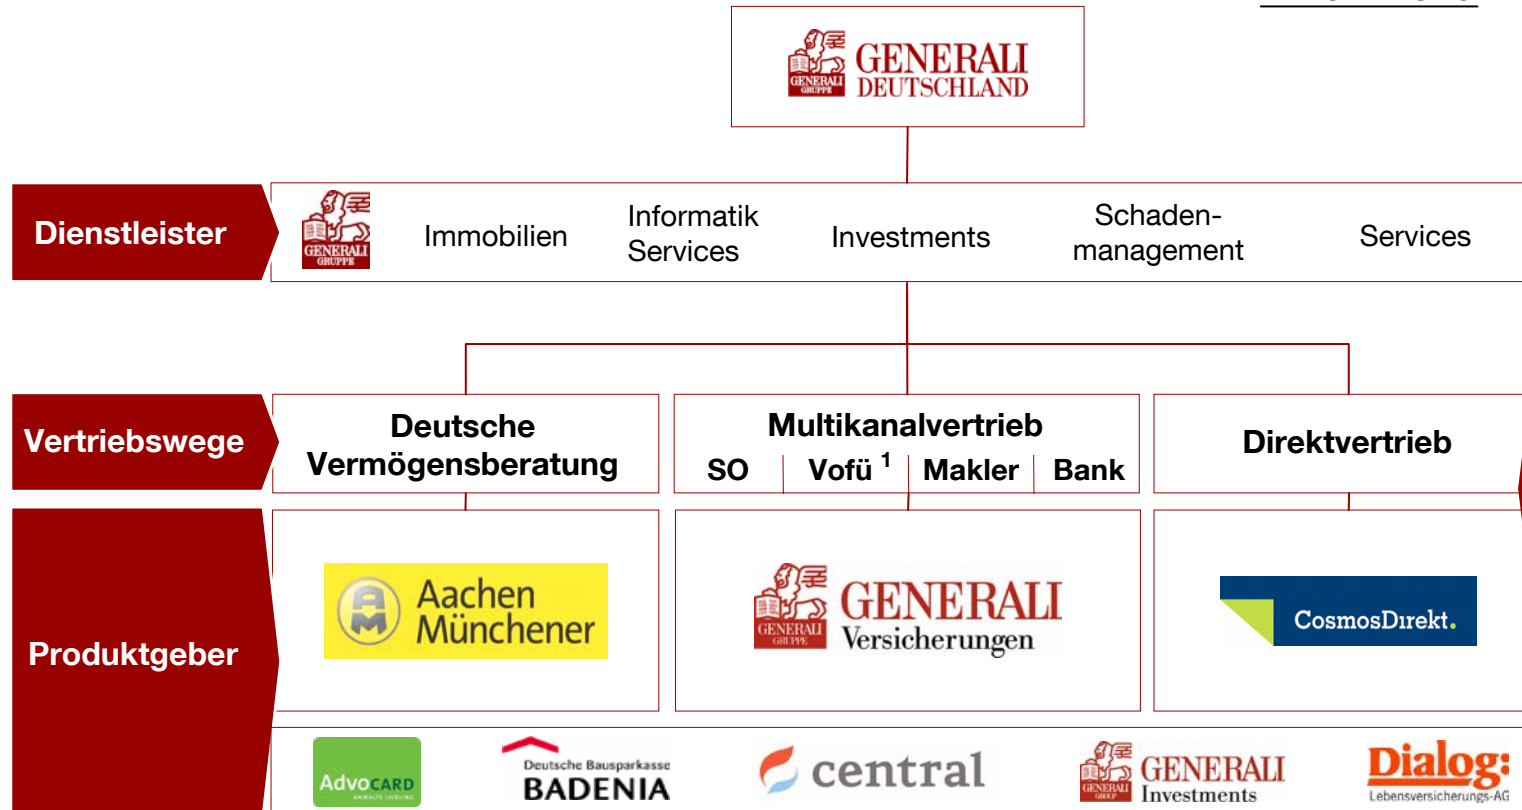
GENERALI GRUPPE GENERALI DEUTSCHLAND

Dienstleister

GENERALI GRUPPE

Immobilien

Informatik Services

Investments

Schadenmanagement

Services

Vertriebswege

Deutsche Vermögensberatung

Multikanalvertrieb

SO | Vofü $^1$ | Makler | Bank

Direktvertrieb

Produktgeber

Aachen Münchener

GENERALI GRUPPE GENERALI Versicherungen

CosmosDirekt.

AdvoCARD

Deutsche Bausparkasse BADENIA

central

GENERALI GROUP GENERALI Investments

Dialog Lebensversicherungs-AG